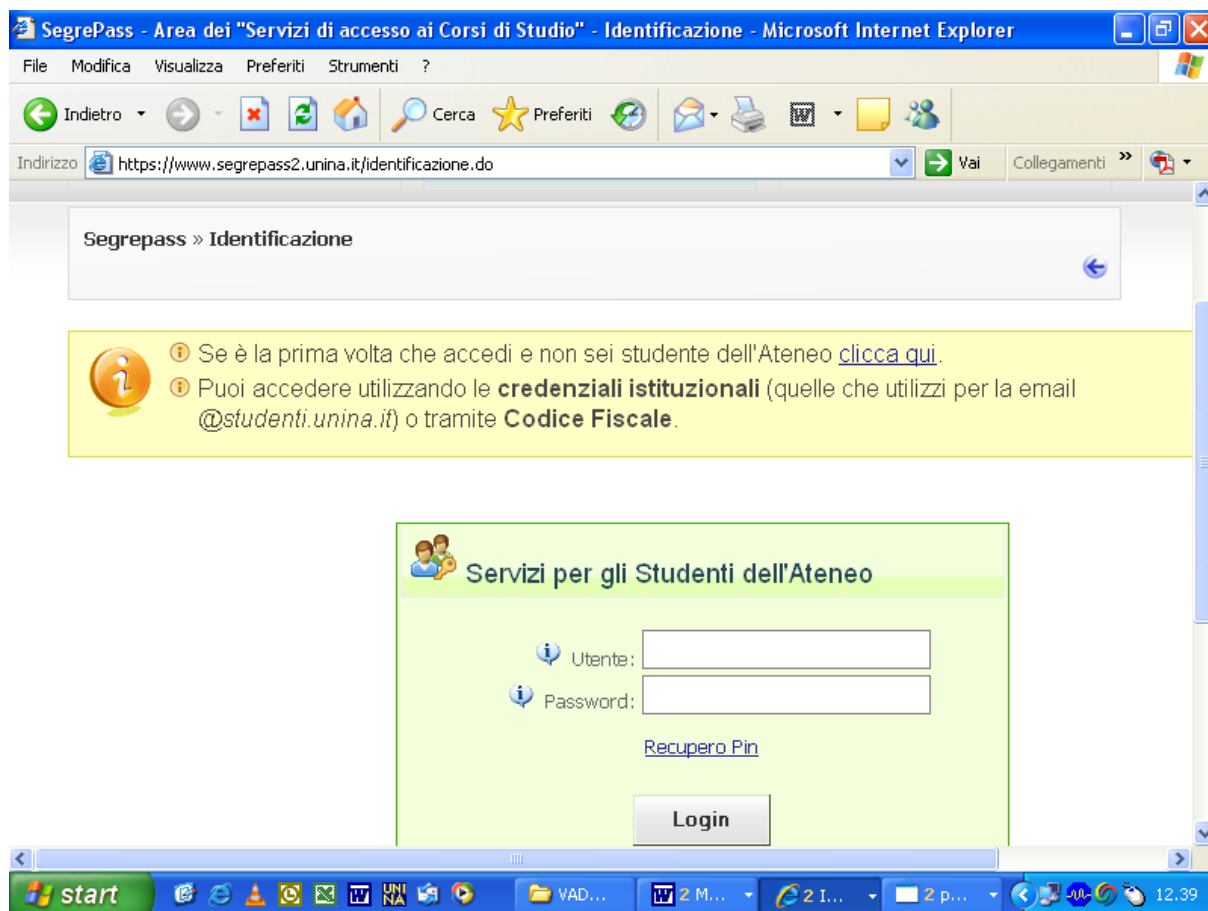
SegrePass - Area dei "Servizi di accesso ai Corsi di Studio" - Identificazione - Microsoft Internet Explorer

File Modifica Visualizza Preferiti Strumenti ?

Indietro Cerca Preferiti

Indirizzo https://www.segrepass2.unina.it/identificazione.do Vai Collegamenti »

Segrepass » Identificazione

Se è la prima volta che accedi e non sei studente dell'Ateneo clicca qui.

Puoi accedere utilizzando le **credenziali istituzionali** (quelle che utilizzi per la email *@studenti.unina.it*) o tramite **Codice Fiscale**.

Servizi per gli Studenti dell'Ateneo

Utente:

Password:

Recupero Pin

Login

start VAD... 2 M... 2 I... 2 p... 12.39